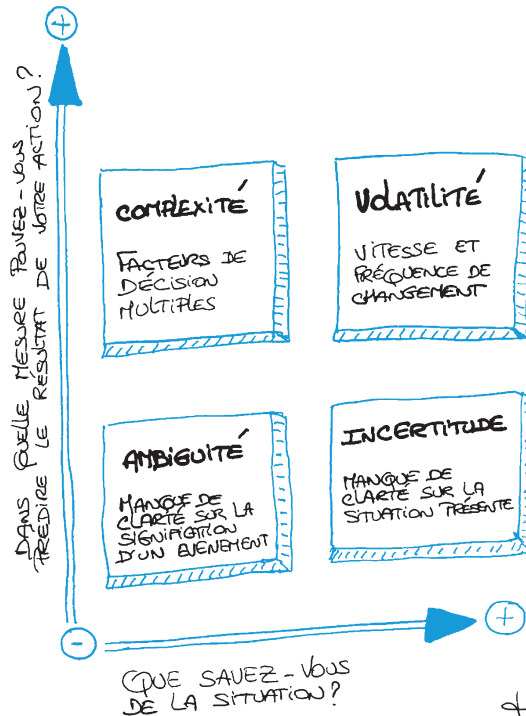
+

DANS QUELLE MESURE POUVEZ-VOUS PRÉDIRE LE RÉSULTAT DE VOTRE ACTION?

COMPLEXITÉ

FACTEURS DE DÉCISION MULTIPLES

VOLATILITÉ

VITESSE ET FRÉQUENCE DE CHANGEMENT

AMBIGUITÉ

MANQUE DE CLARTÉ SUR LA SIGNIFICATION D'UN ÉVÉNEMENT

INCERTITUDE

MANQUE DE CLARTÉ SUR LA SITUATION PRÉSENTE

−

+

QUE SAVEZ-VOUS DE LA SITUATION?